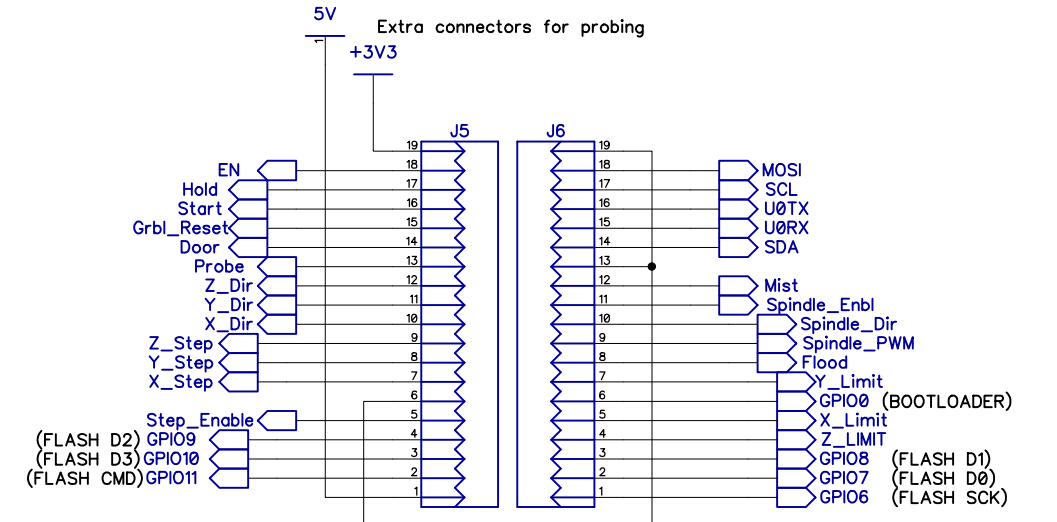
5V
Extra connectors for probing
+3V3
1
J5
J6
EN
Hold
Start
Grbl_Reset
Door
Probe
Z_Dir
Y_Dir
X_Dir
Z_Step
Y_Step
X_Step
Step_Enable
(FLASH D2) GPIO9
(FLASH D3) GPIO10
(FLASH CMD) GPIO11
19
18
17
16
15
14
13
12
11
10
9
8
7
6
5
4
3
2
1
19
18
17
16
15
14
13
12
11
10
9
8
7
6
5
4
3
2
1
MOSI
SCL
U0TX
U0RX
SDA
Mist
Spindle_Enbl
Spindle_Dir
Spindle_PWM
Flood
Y_Limit
GPIO0 (BOOTLOADER)
X_Limit
Z_LIMIT
GPIO8 (FLASH D1)
GPIO7 (FLASH D0)
GPIO6 (FLASH SCK)